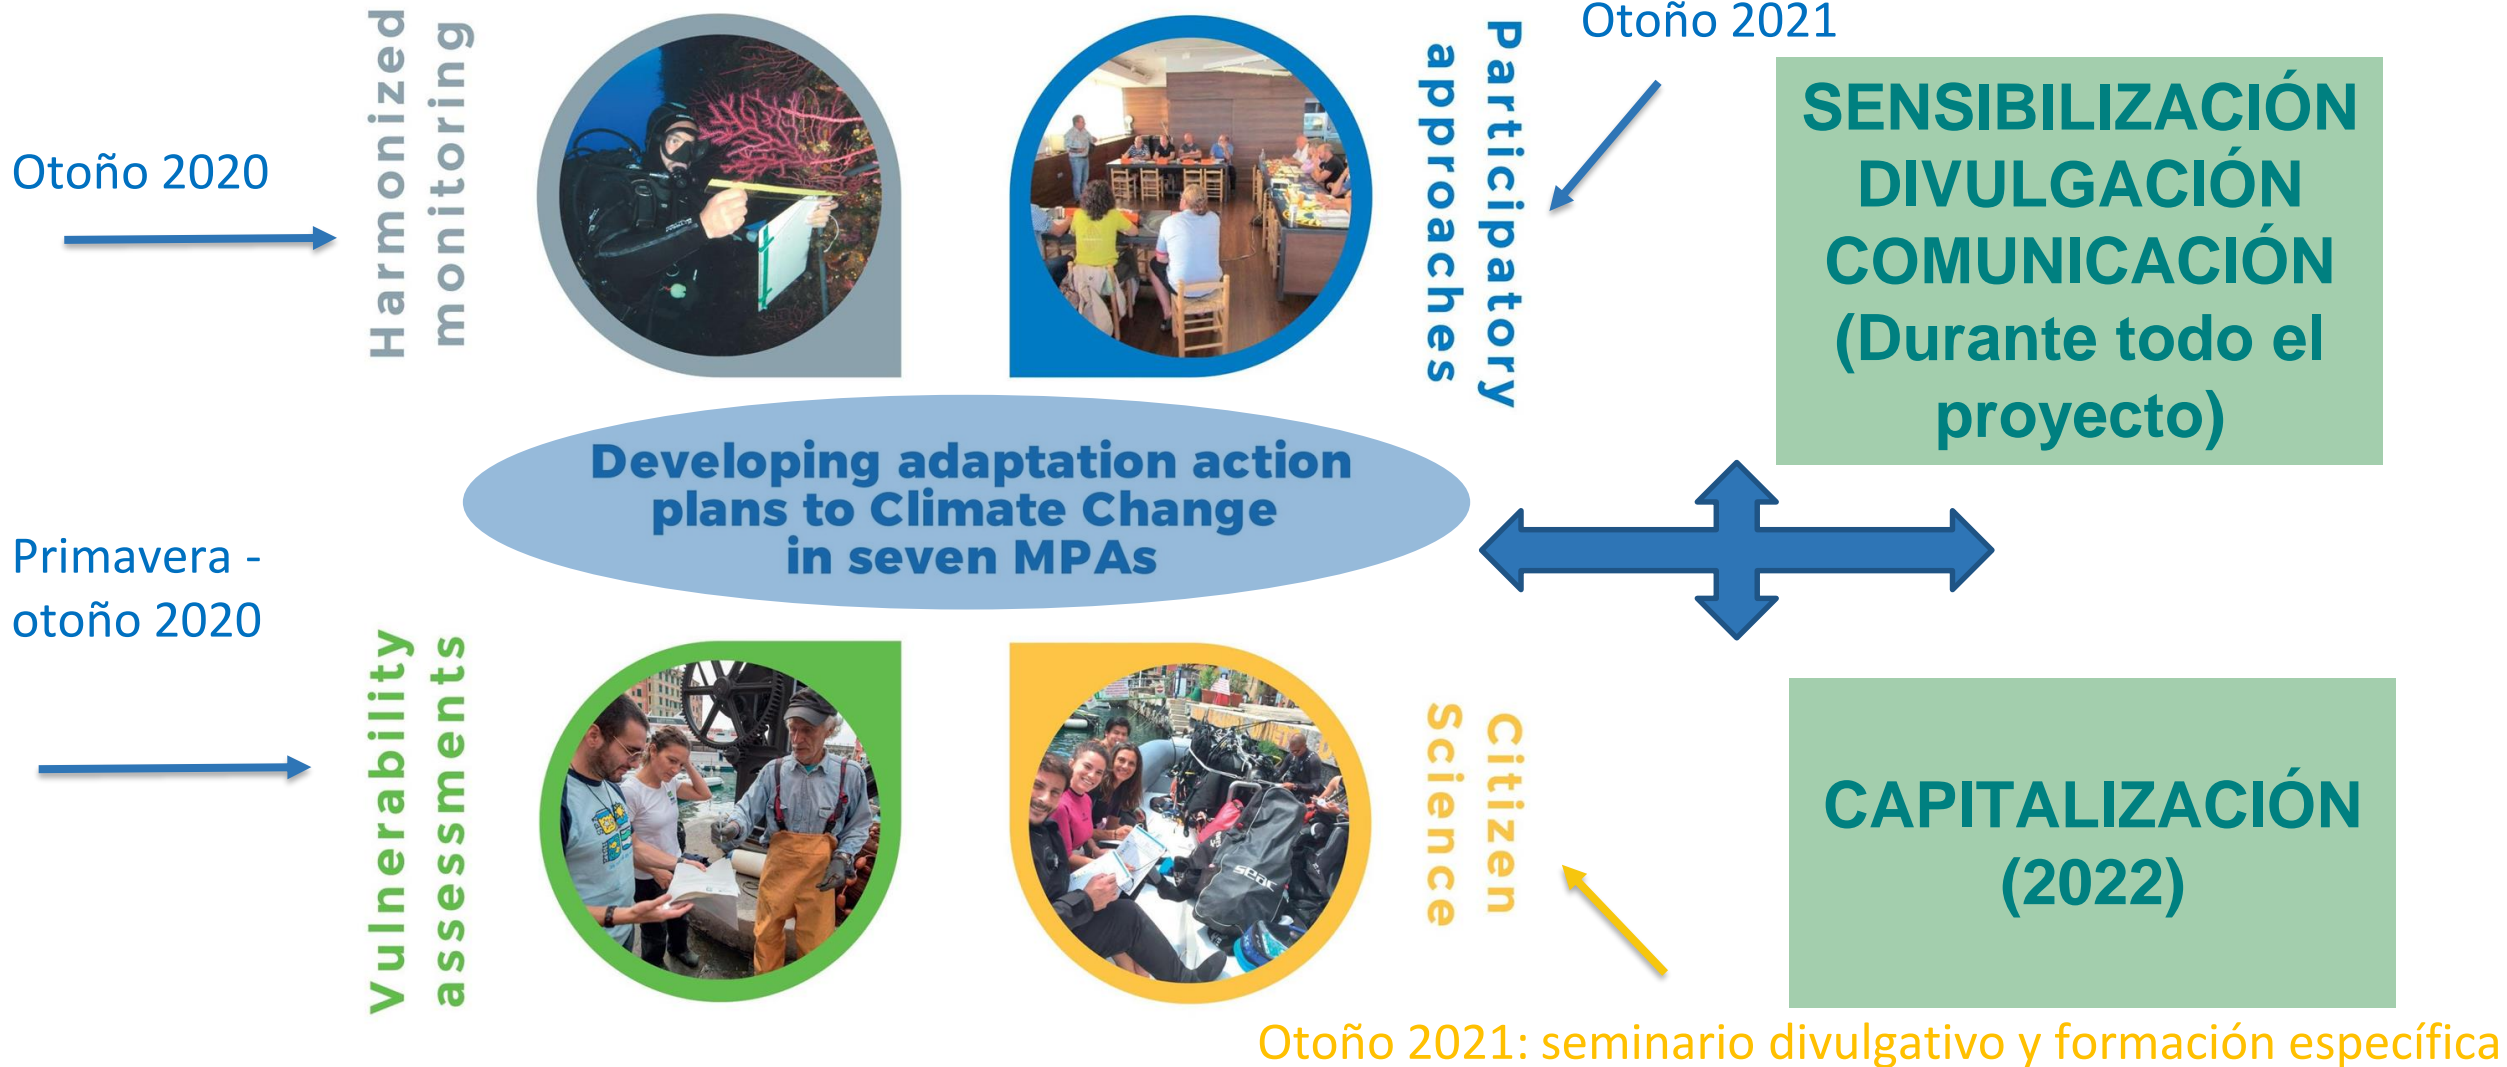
Otoño 2020

Harmonized monitoring

Participatory approaches

Otoño 2021

SENSIBILIZACIÓN DIVULGACIÓN COMUNICACIÓN (Durante todo el proyecto)

Developing adaptation action plans to Climate Change in seven MPAs

Primavera - otoño 2020

Vulnerability assessments

Citizen Science

CAPITALIZACIÓN (2022)

Otoño 2021: seminario divulgativo y formación específica